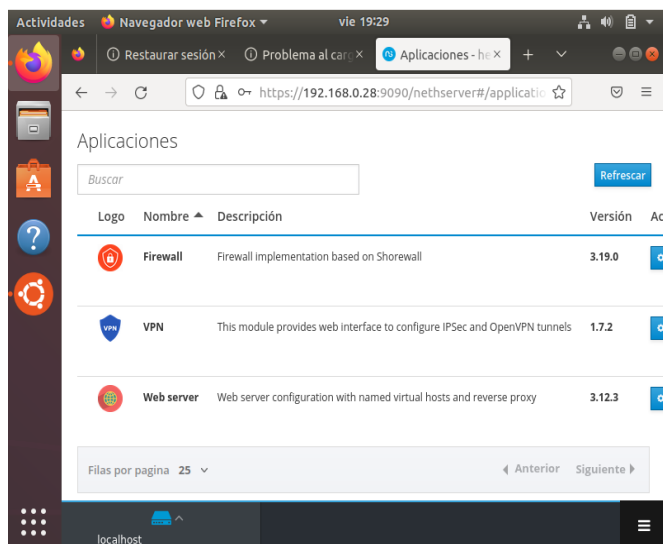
Actividades Navegador web Firefox vie 19:29

Restaurar sesión × Problema al car× Aplicaciones - ne× +

https://192.168.0.28:9090/nethserver#/applicatio

Aplicaciones

Buscar

Refrescar

| Logo | Nombre | Descripción | Versión | Ac |
|---|---|---|---|---|
| | Firewall | Firewall implementation based on Shorewall | 3.19.0 | |
| VPN | VPN | This module provides web interface to configure IPSec and OpenVPN tunnels | 1.7.2 | |
| | Web server | Web server configuration with named virtual hosts and reverse proxy | 3.12.3 | |

Filas por pagina 25

Anterior Siguiente

localhost